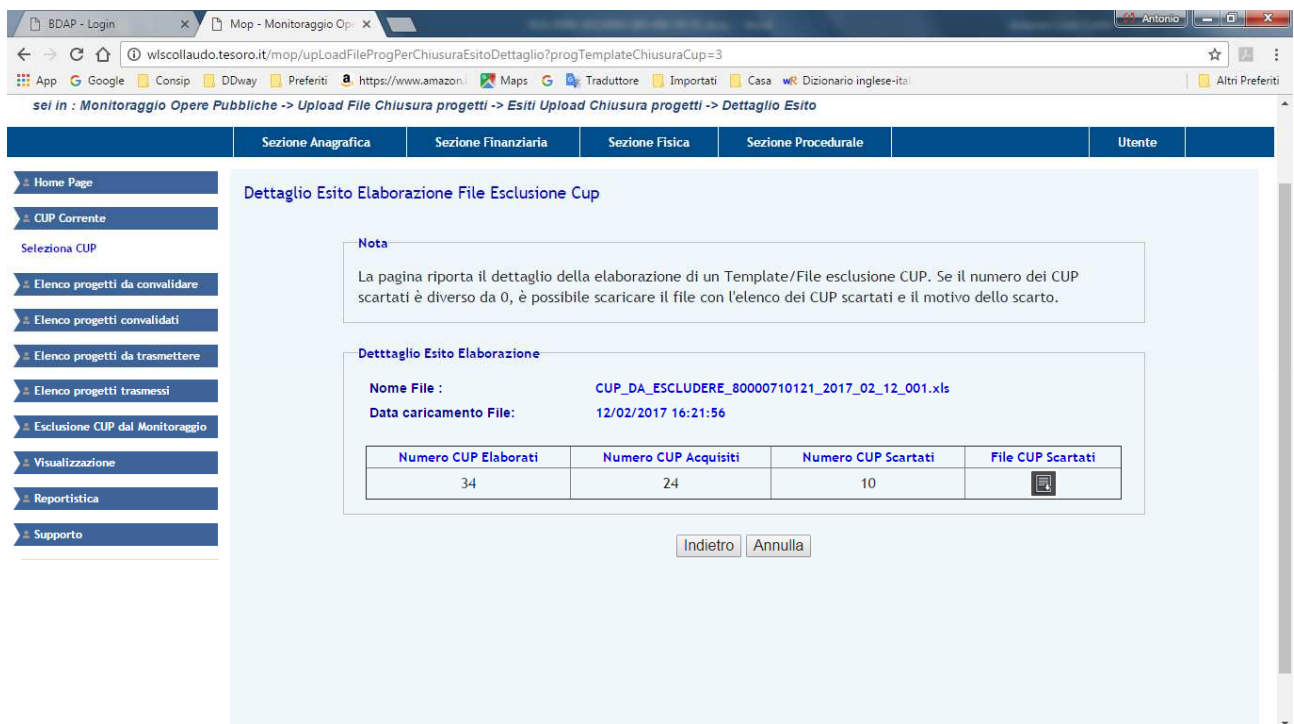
BDAP - Login × Mop - Monitoraggio Op ×

Antonio

wlscollaudo.tesoro.it/mop/upLoadFileProgPerChiusuraEsitoDettaglio?progTemplateChiusuraCup=3

App Google Consip DDway Preferiti https://www.amazon. Maps Traduttore Importati Casa Dizionario inglese-ita Altri Preferiti

sei in : Monitoraggio Opere Pubbliche -> Upload File Chiusura progetti -> Esiti Upload Chiusura progetti -> Dettaglio Esito

Sezione Anagrafica Sezione Finanziaria Sezione Fisica Sezione Procedurale Utente

Home Page
CUP Corrente
Seleziona CUP
Elenco progetti da convalidare
Elenco progetti convalidati
Elenco progetti da trasmettere
Elenco progetti trasmessi
Esclusione CUP dal Monitoraggio
Visualizzazione
Reportistica
Supporto

Dettaglio Esito Elaborazione File Esclusione Cup

Nota

La pagina riporta il dettaglio della elaborazione di un Template/File esclusione CUP. Se il numero dei CUP scartati è diverso da 0, è possibile scaricare il file con l'elenco dei CUP scartati e il motivo dello scarto.

Detttaglio Esito Elaborazione

Nome File : CUP_DA_ESCLUDERE_80000710121_2017_02_12_001.xls
Data caricamento File: 12/02/2017 16:21:56

| Numero CUP Elaborati | Numero CUP Acquisiti | Numero CUP Scartati | File CUP Scartati |
|---|---|---|---|
| 34 | 24 | 10 | |

Indietro Annulla